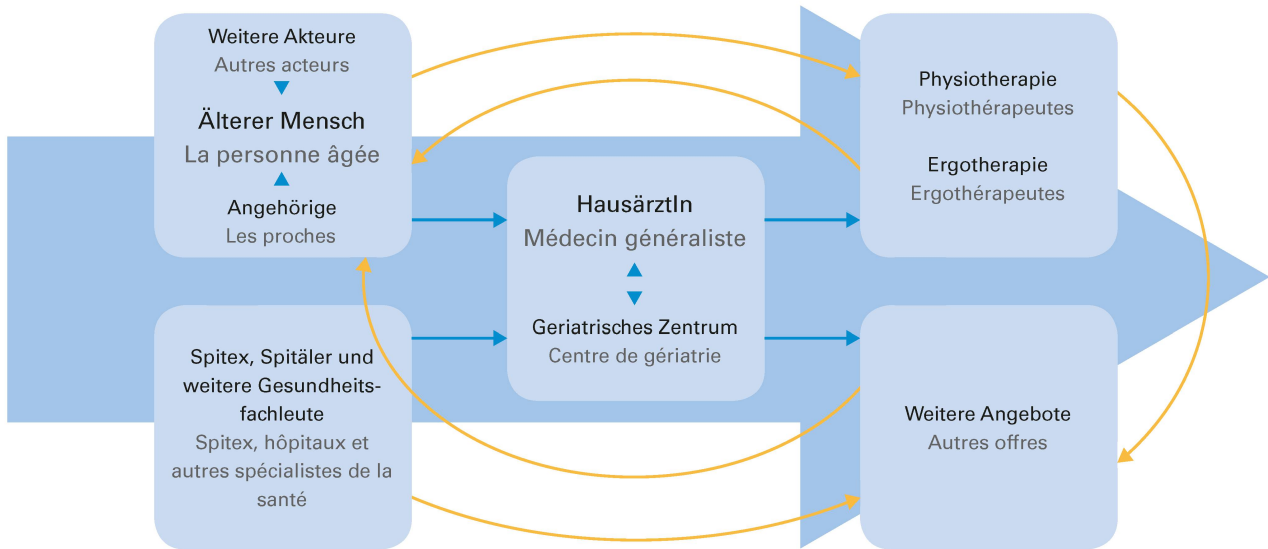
Weitere Akteure
Autres acteurs

Älterer Mensch
La personne âgée

Angehörige
Les proches

Spitex, Spitäler und weitere Gesundheitsfachleute
Spitex, hôpitaux et autres spécialistes de la santé

HausärztIn
Médecin généraliste

Geriatrisches Zentrum
Centre de gériatrie

Physiotherapie
Physiothérapeutes

Ergotherapie
Ergothérapeutes

Weitere Angebote
Autres offres